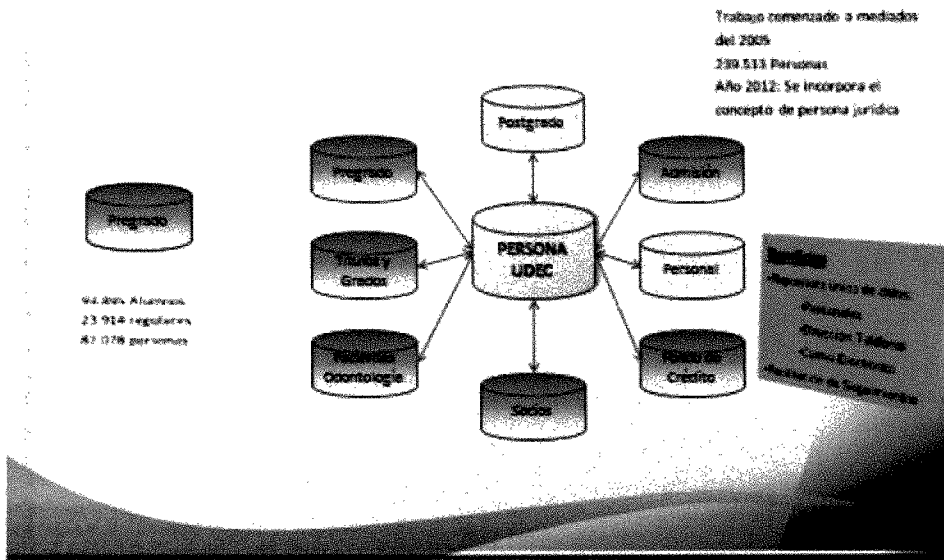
Trabajo comenzado a mediados del 2005
239.513 Personas
Año 2012: Se incorpora el concepto de persona jurídica

Postgrado

Pregrado

Admisión

Pregrado

PERSONA UDEC

Títulos y Grados

Personal

Pacientes Odontología

Fondo de Crédito

Socios

94.895 Alumnos
23.914 regulares
87.078 personas

Beneficios
-Repositorio único de datos
-Personales
-Dirección Teléfono
-Correo Electrónico
-Ausencia de Duplicidad